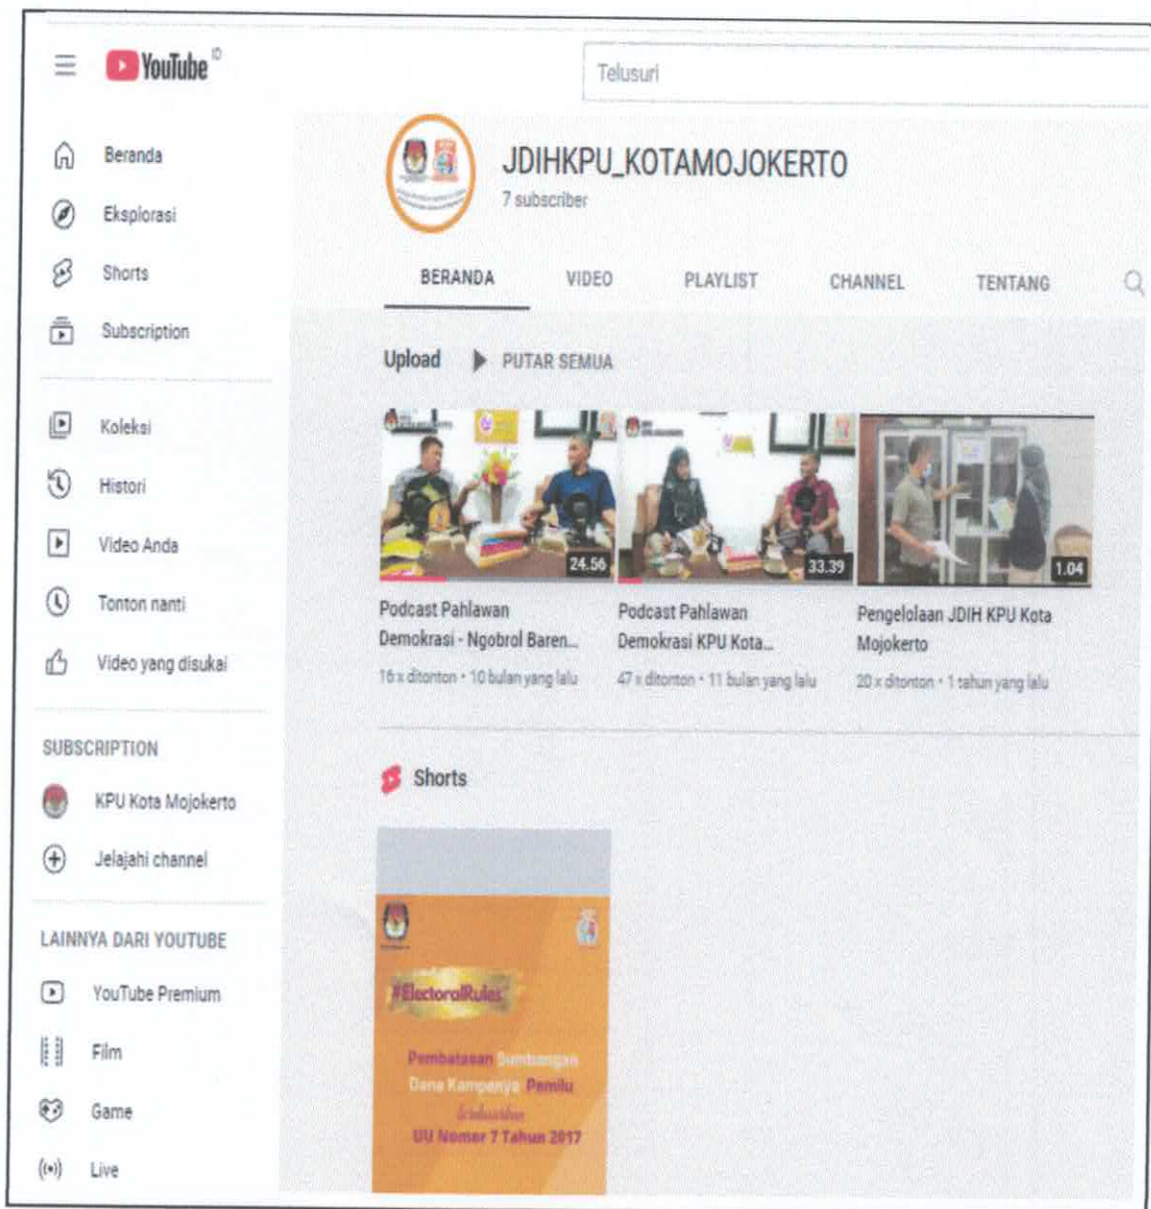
YouTube ID

Telusuri

Beranda
Eksplorasi
Shorts
Subscription

Koleksi
Histori
Video Anda
Tonton nanti
Video yang disukai

SUBSCRIPTION
KPU Kota Mojokerto
Jelajahi channel

LAINNYA DARI YOUTUBE
YouTube Premium
Film
Game
Live

JDIHKPU_KOTAMOJOKERTO
7 subscriber

BERANDA
VIDEO
PLAYLIST
CHANNEL
TENTANG

Upload
PUTAR SEMUA

24.56
Podcast Pahlawan Demokrasi - Ngobrol Baren...
16 x ditonton • 10 bulan yang lalu

33.39
Podcast Pahlawan Demokrasi KPU Kota...
47 x ditonton • 11 bulan yang lalu

1.04
Pengelolaan JDIH KPU Kota Mojokerto
20 x ditonton • 1 tahun yang lalu

Shorts

#ElectoralRules
Pembatasan Sumbangan Dana Kampanye Pemilu
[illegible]
UU Nomor 7 Tahun 2017